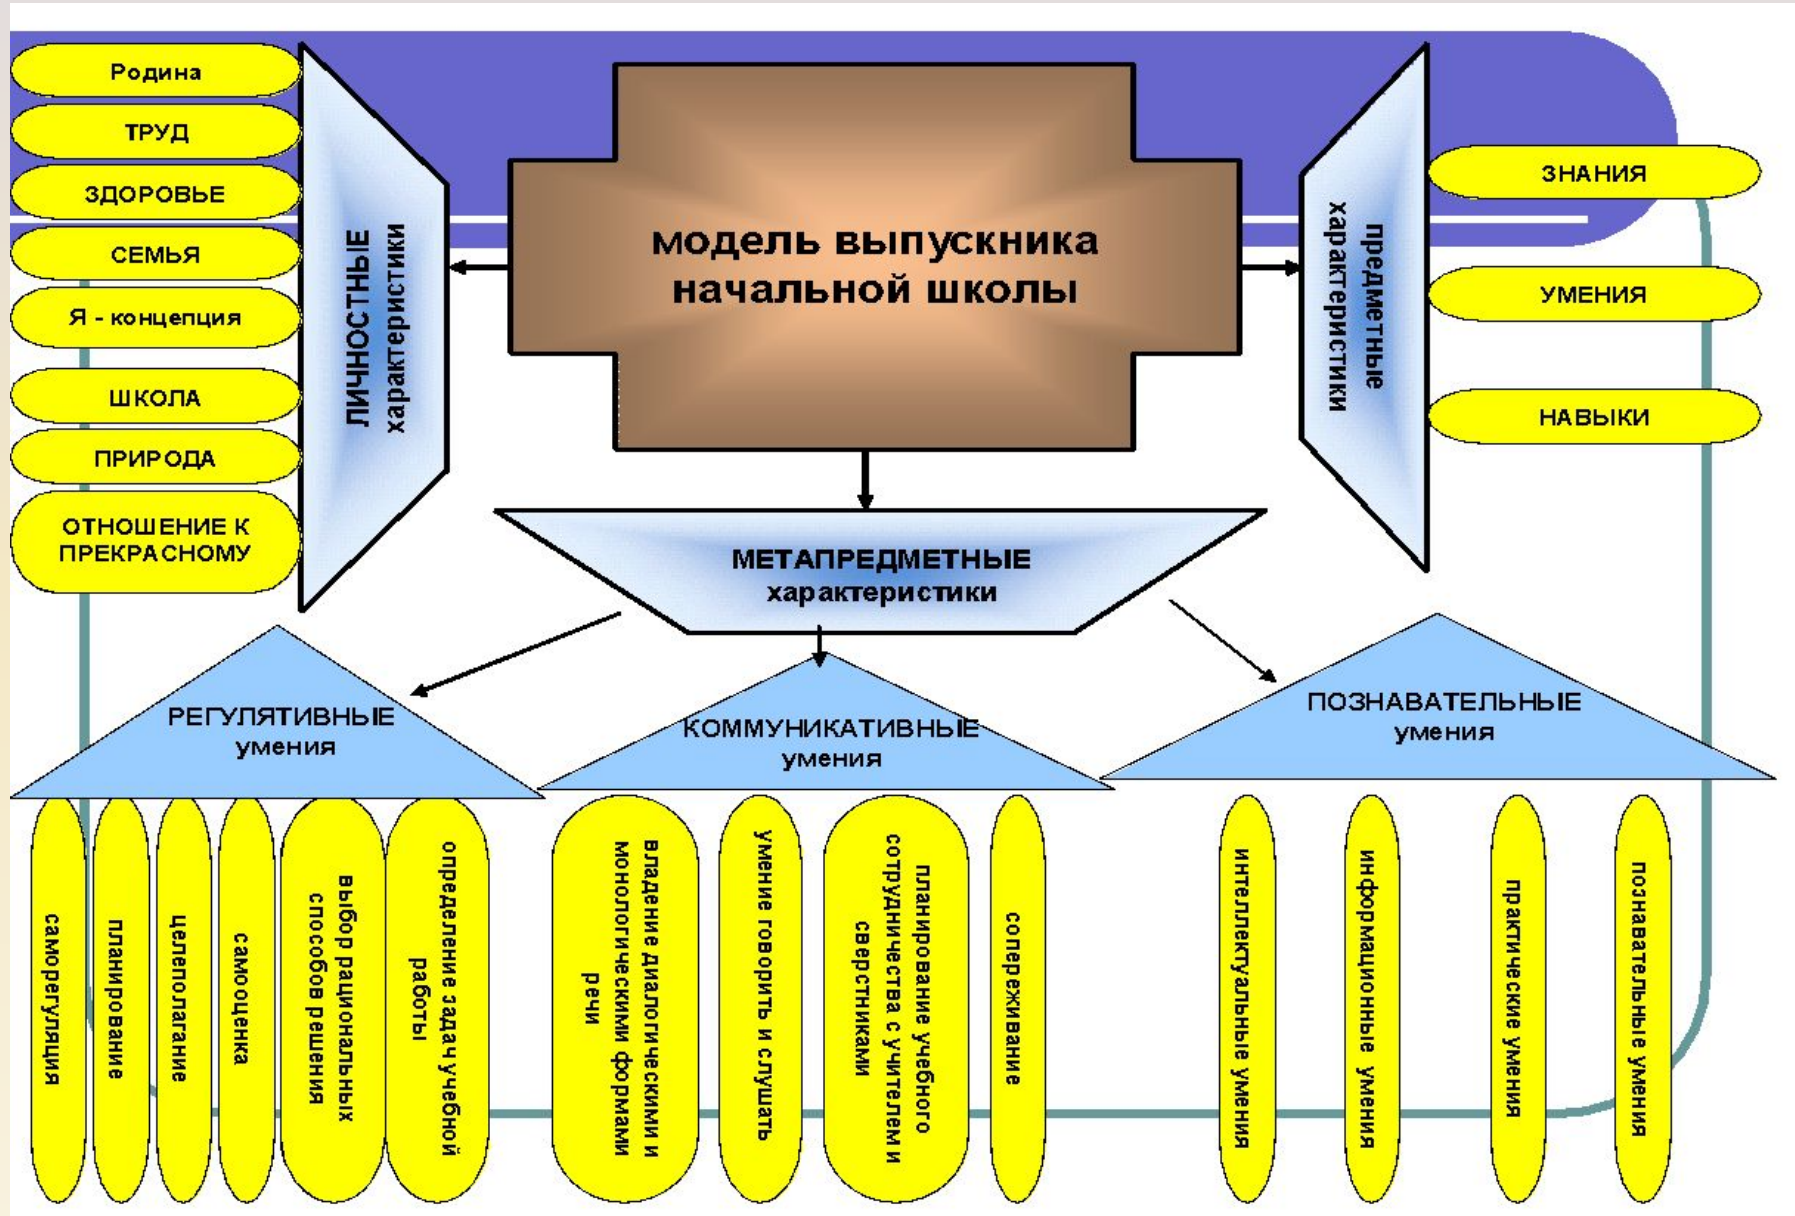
Родина

ТРУД

ЗДОРОВЬЕ

СЕМЬЯ

Я - концепция

ШКОЛА

ПРИРОДА

ОТНОШЕНИЕ К ПРЕКРАСНОМУ

ЛИЧНОСТНЫЕ характеристики

модель выпускника начальной школы

предметные характеристики

ЗНАНИЯ

УМЕНИЯ

НАВЫКИ

МЕТАПРЕДМЕТНЫЕ характеристики

РЕГУЛЯТИВНЫЕ умения

КОММУНИКАТИВНЫЕ умения

ПОЗНАВАТЕЛЬНЫЕ умения

саморегуляция

планирование

целеполагание

самооценка

выбор рациональных способов решения

определение задач учебной работы

владение диалогическими и монологическими формами речи

умение говорить и слушать

планирование учебного сотрудничества с учителем и сверстниками

сопереживание

интеллектуальные умения

информационные умения

практические умения

познавательные умения